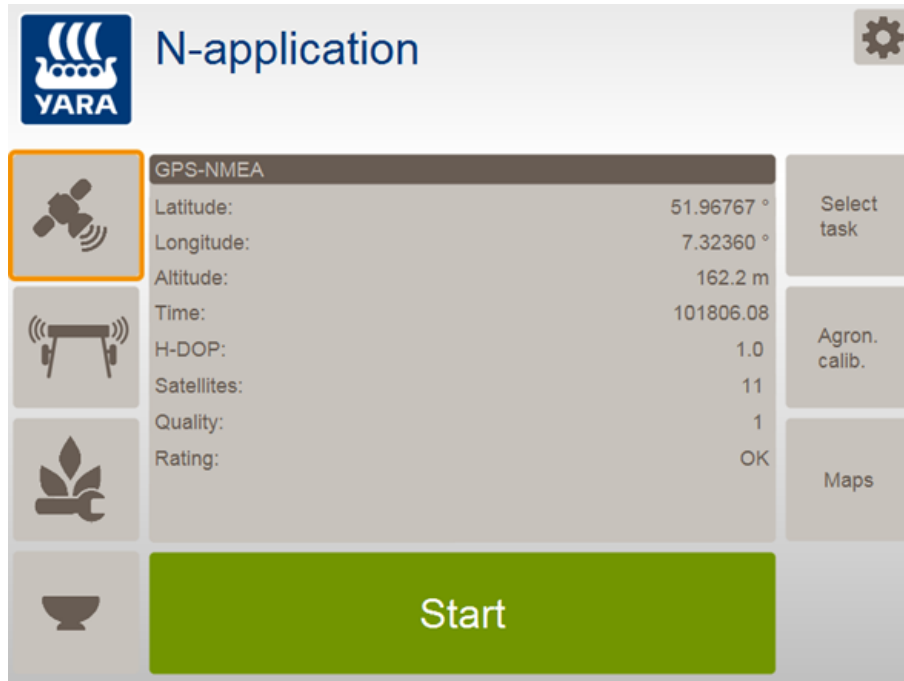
YARA

N-application

GPS-NMEA

| | |
|---|---|
| Latitude: | 51.96767 ° |
| Longitude: | 7.32360 ° |
| Altitude: | 162.2 m |
| Time: | 101806.08 |
| H-DOP: | 1.0 |
| Satellites: | 11 |
| Quality: | 1 |
| Rating: | OK |

Select task

Agron. calib.

Maps

Start